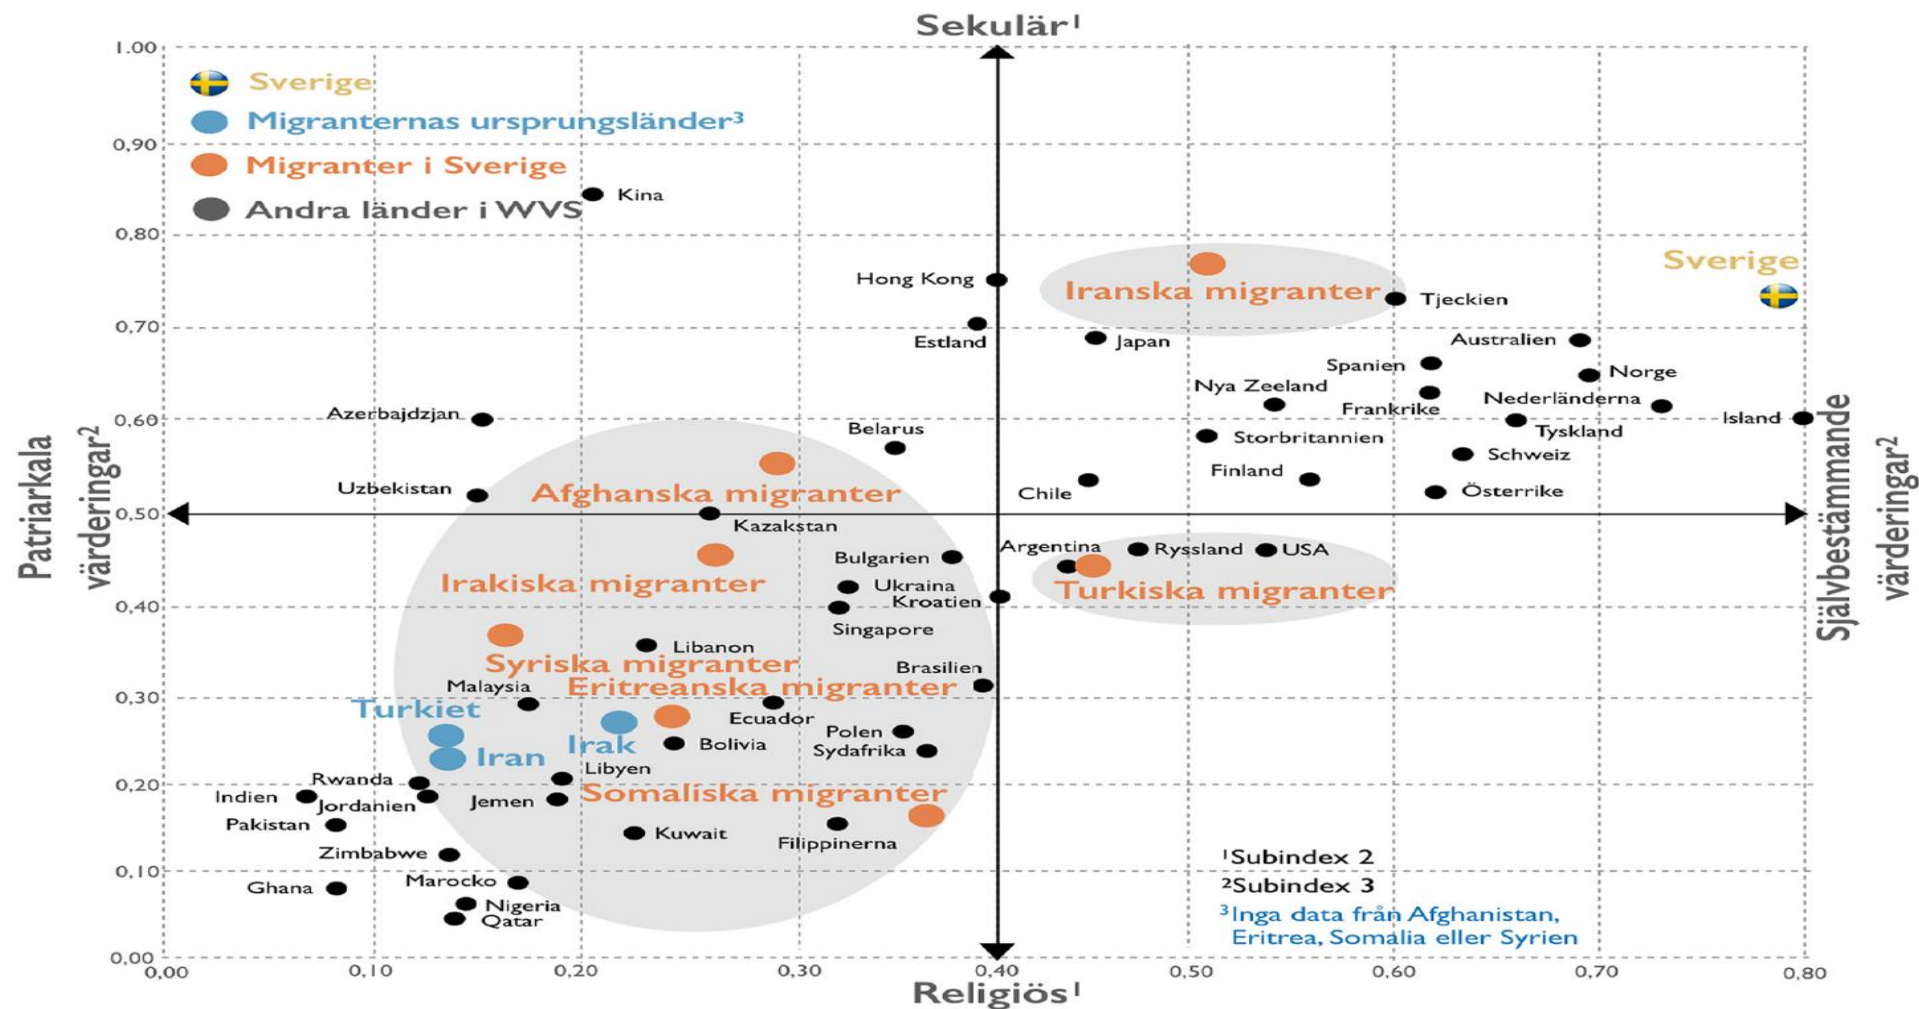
Sekulär¹

Sverige
Migranternas ursprungsländer³
Migranter i Sverige
Andra länder i WVS

1,00
0,90
0,80
0,70
0,60
0,50
0,40
0,30
0,20
0,10
0,00

Patriarkala värderingar²

Självbestämmande värderingar²

Kina
Hong Kong
Estland
Iranska migranter
Tjeckien
Sverige
Japan
Australien
Spanien
Norge
Nya Zeeland
Frankrike
Nederländerna
Azerbajdzjan
Island
Tyskland
Storbritannien
Belarus
Schweiz
Finland
Chile
Österrike
Uzbekistan
Afghanska migranter
Kazakstan
Argentina
Ryssland
USA
Bulgarien
Irakiska migranter
Ukraina
Turkiska migranter
Kroatien
Singapore
Libanon
Syriska migranter
Brasilien
Malaysia
Eritreanska migranter
Turkiet
Ecuador
Irak
Polen
Iran
Bolivia
Sydafrika
Rwanda
Libyen
Indien
Jordanien
Jemen
Somaliska migranter
Pakistan
Kuwait
Filippinerna
Zimbabwe
Ghana
Marocko
Nigeria
Qatar

¹Subindex 2
²Subindex 3
³Inga data från Afghanistan, Eritrea, Somalia eller Syrien

0,00
0,10
0,20
0,30
0,40
0,50
0,60
0,70
0,80

Religiös¹